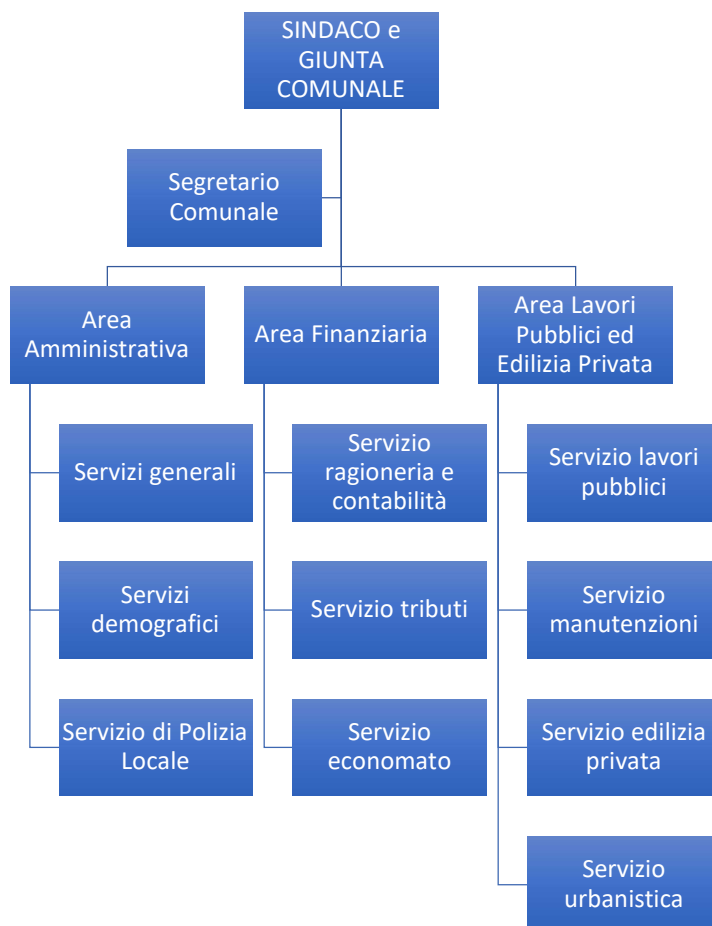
SINDACO e GIUNTA COMUNALE

Segretario Comunale

Area Amministrativa

Area Finanziaria

Area Lavori Pubblici ed Edilizia Privata

Servizi generali

Servizi demografici

Servizio di Polizia Locale

Servizio ragioneria e contabilità

Servizio tributi

Servizio economato

Servizio lavori pubblici

Servizio manutenzioni

Servizio edilizia privata

Servizio urbanistica